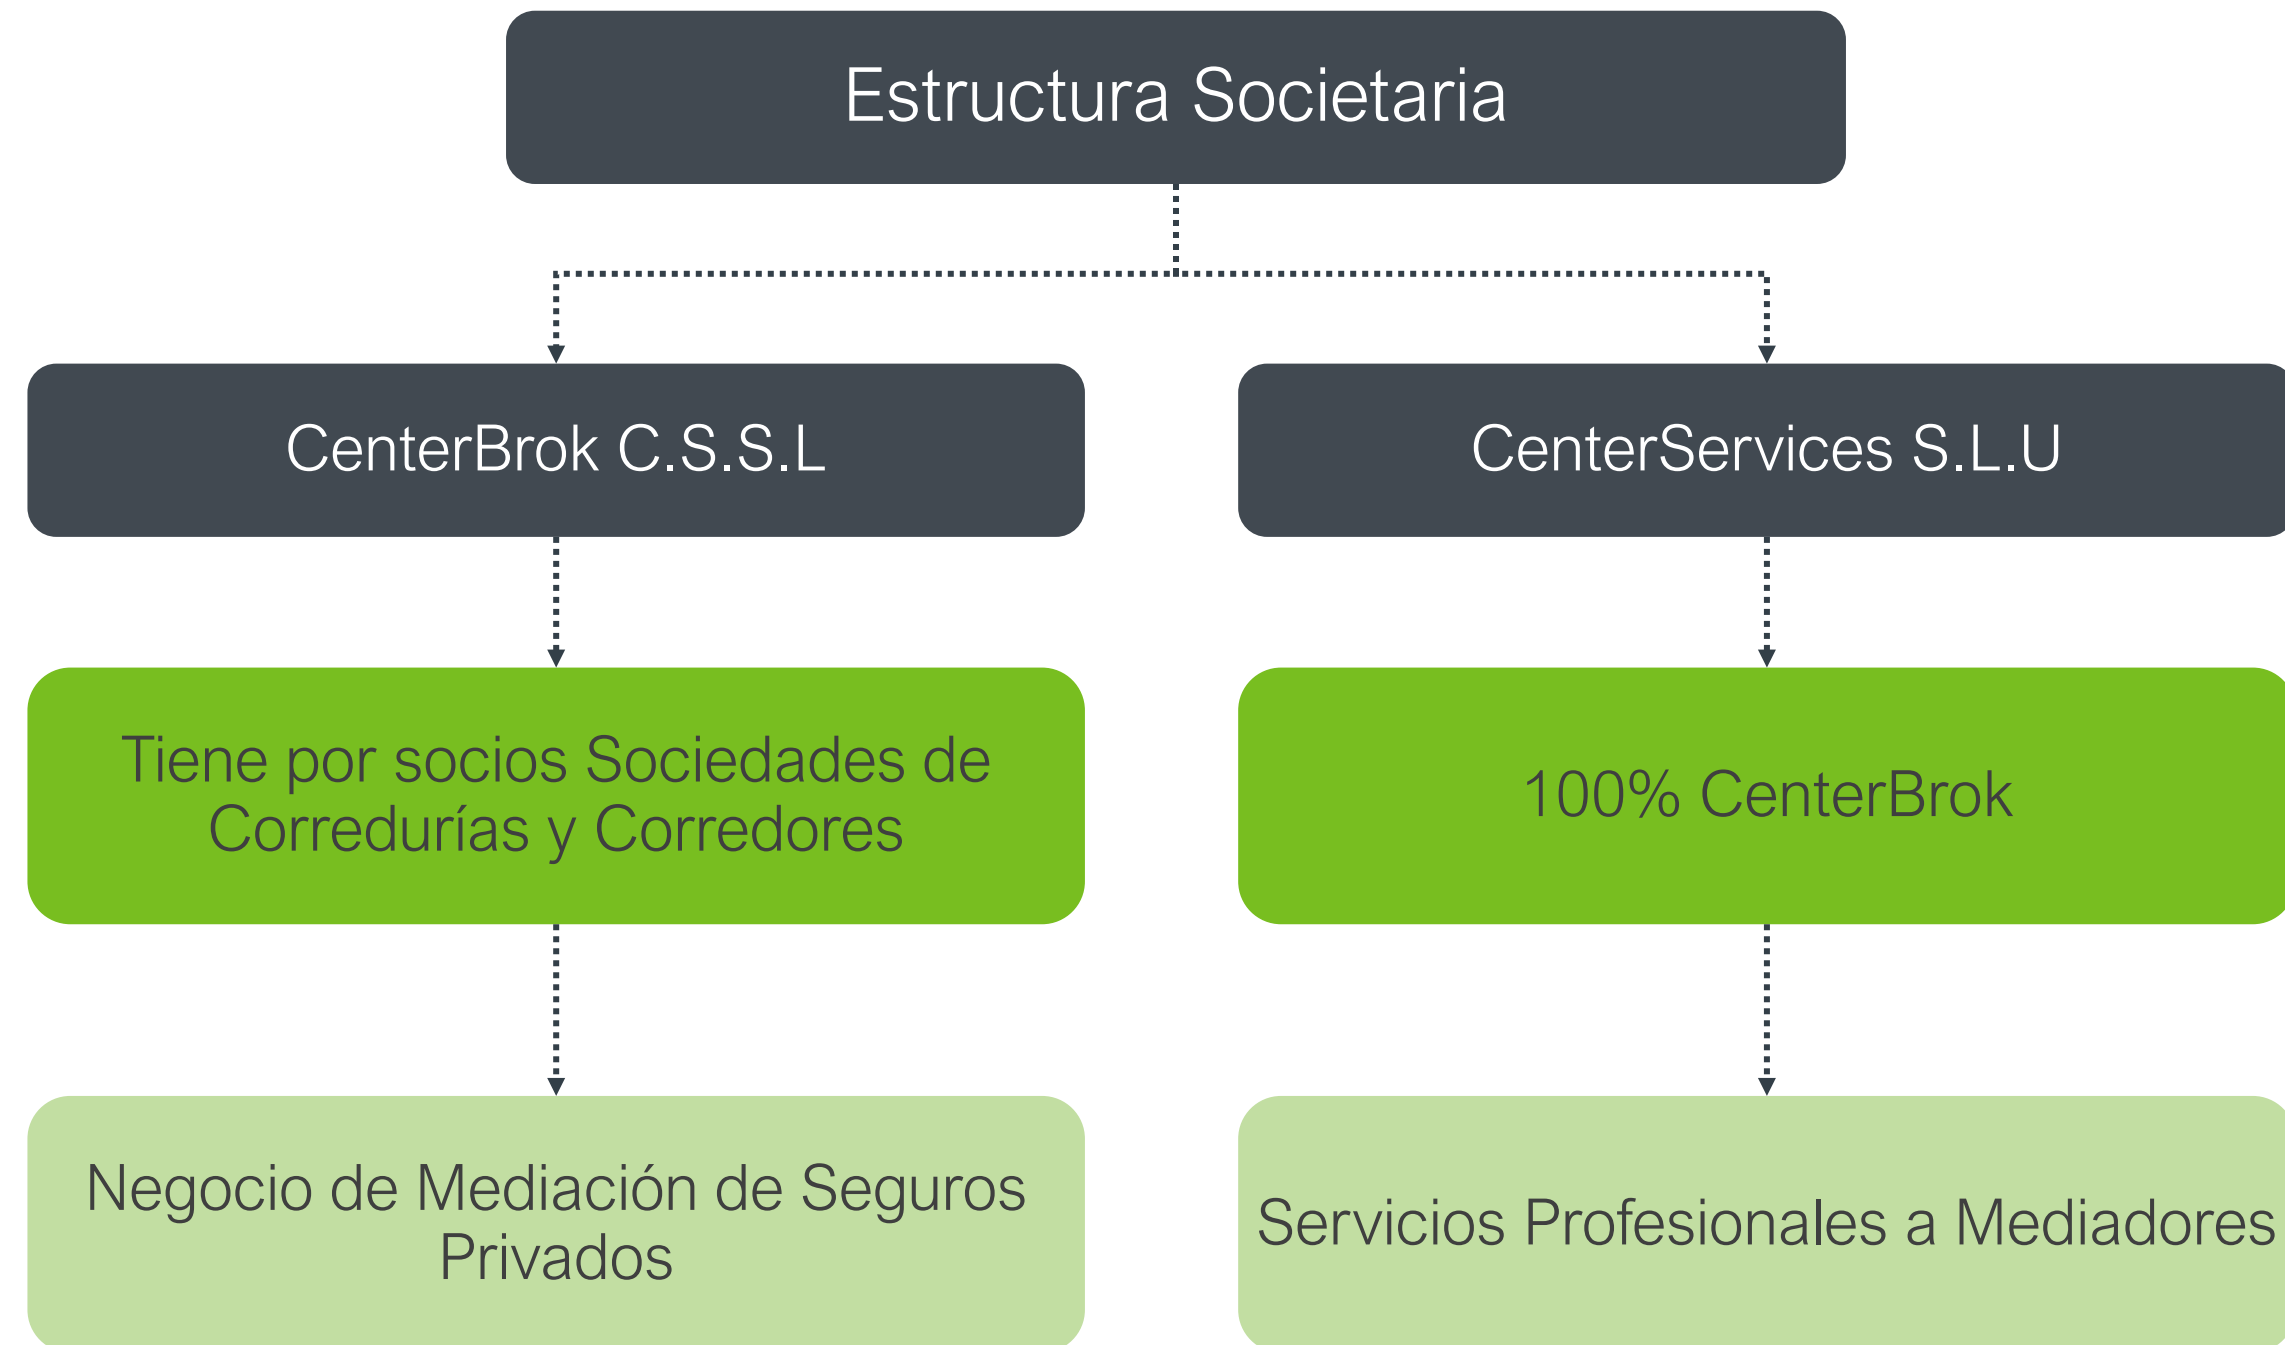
Estructura Societaria

CenterBrok C.S.S.L

Tiene por socios Sociedades de Corredurías y Corredores

Negocio de Mediación de Seguros Privados

CenterServices S.L.U

100% CenterBrok

Servicios Profesionales a Mediadores